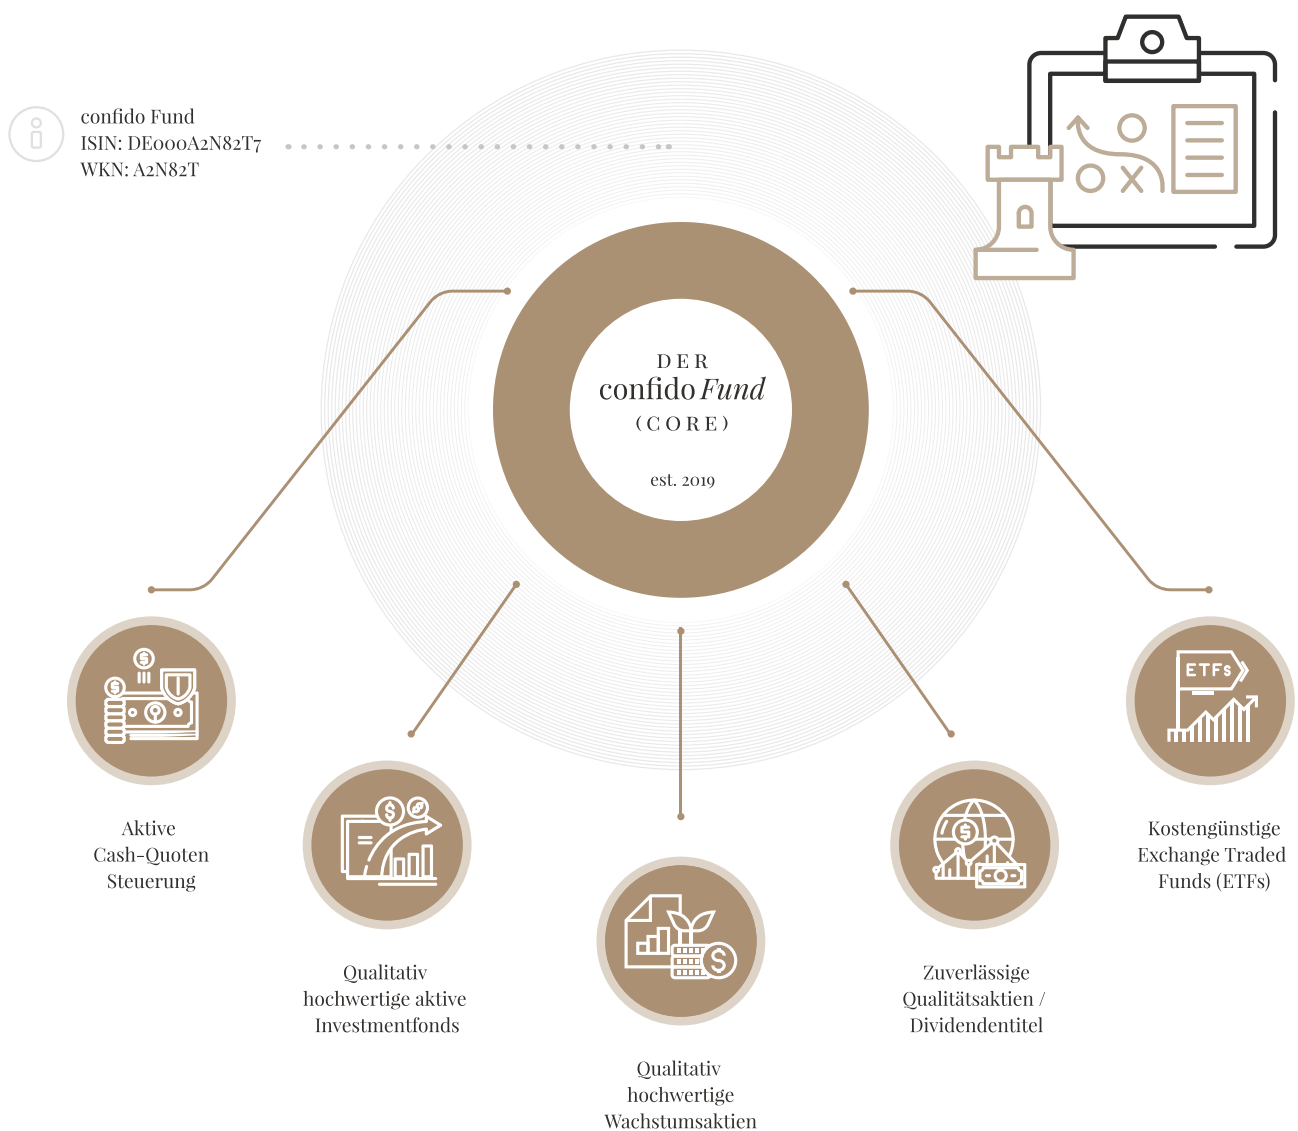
confido Fund
ISIN: DE000A2N82T7
WKN: A2N82T

DER
confido Fund
(CORE)

est. 2019

ETFs

Aktive Cash-Quoten Steuerung

Qualitativ hochwertige aktive Investmentfonds

Qualitativ hochwertige Wachstumsaktien

Zuverlässige Qualitätsaktien / Dividendentitel

Kostengünstige Exchange Traded Funds (ETFs)